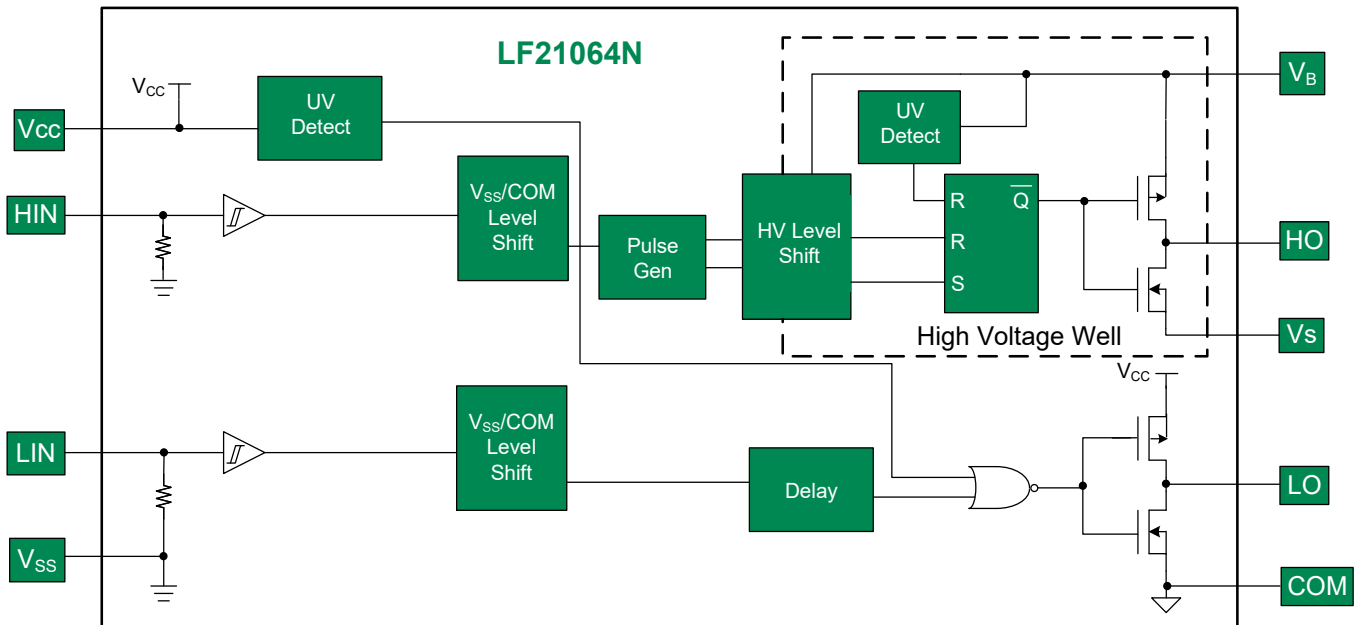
LF21064N

$V_{CC}$

Vcc

UV Detect

HIN

$V_{SS}$/COM Level Shift

Pulse Gen

HV Level Shift

UV Detect

R

$\overline{Q}$

R

S

$V_B$

HO

Vs

High Voltage Well

$V_{CC}$

LIN

$V_{SS}$/COM Level Shift

Delay

LO

$V_{SS}$

COM